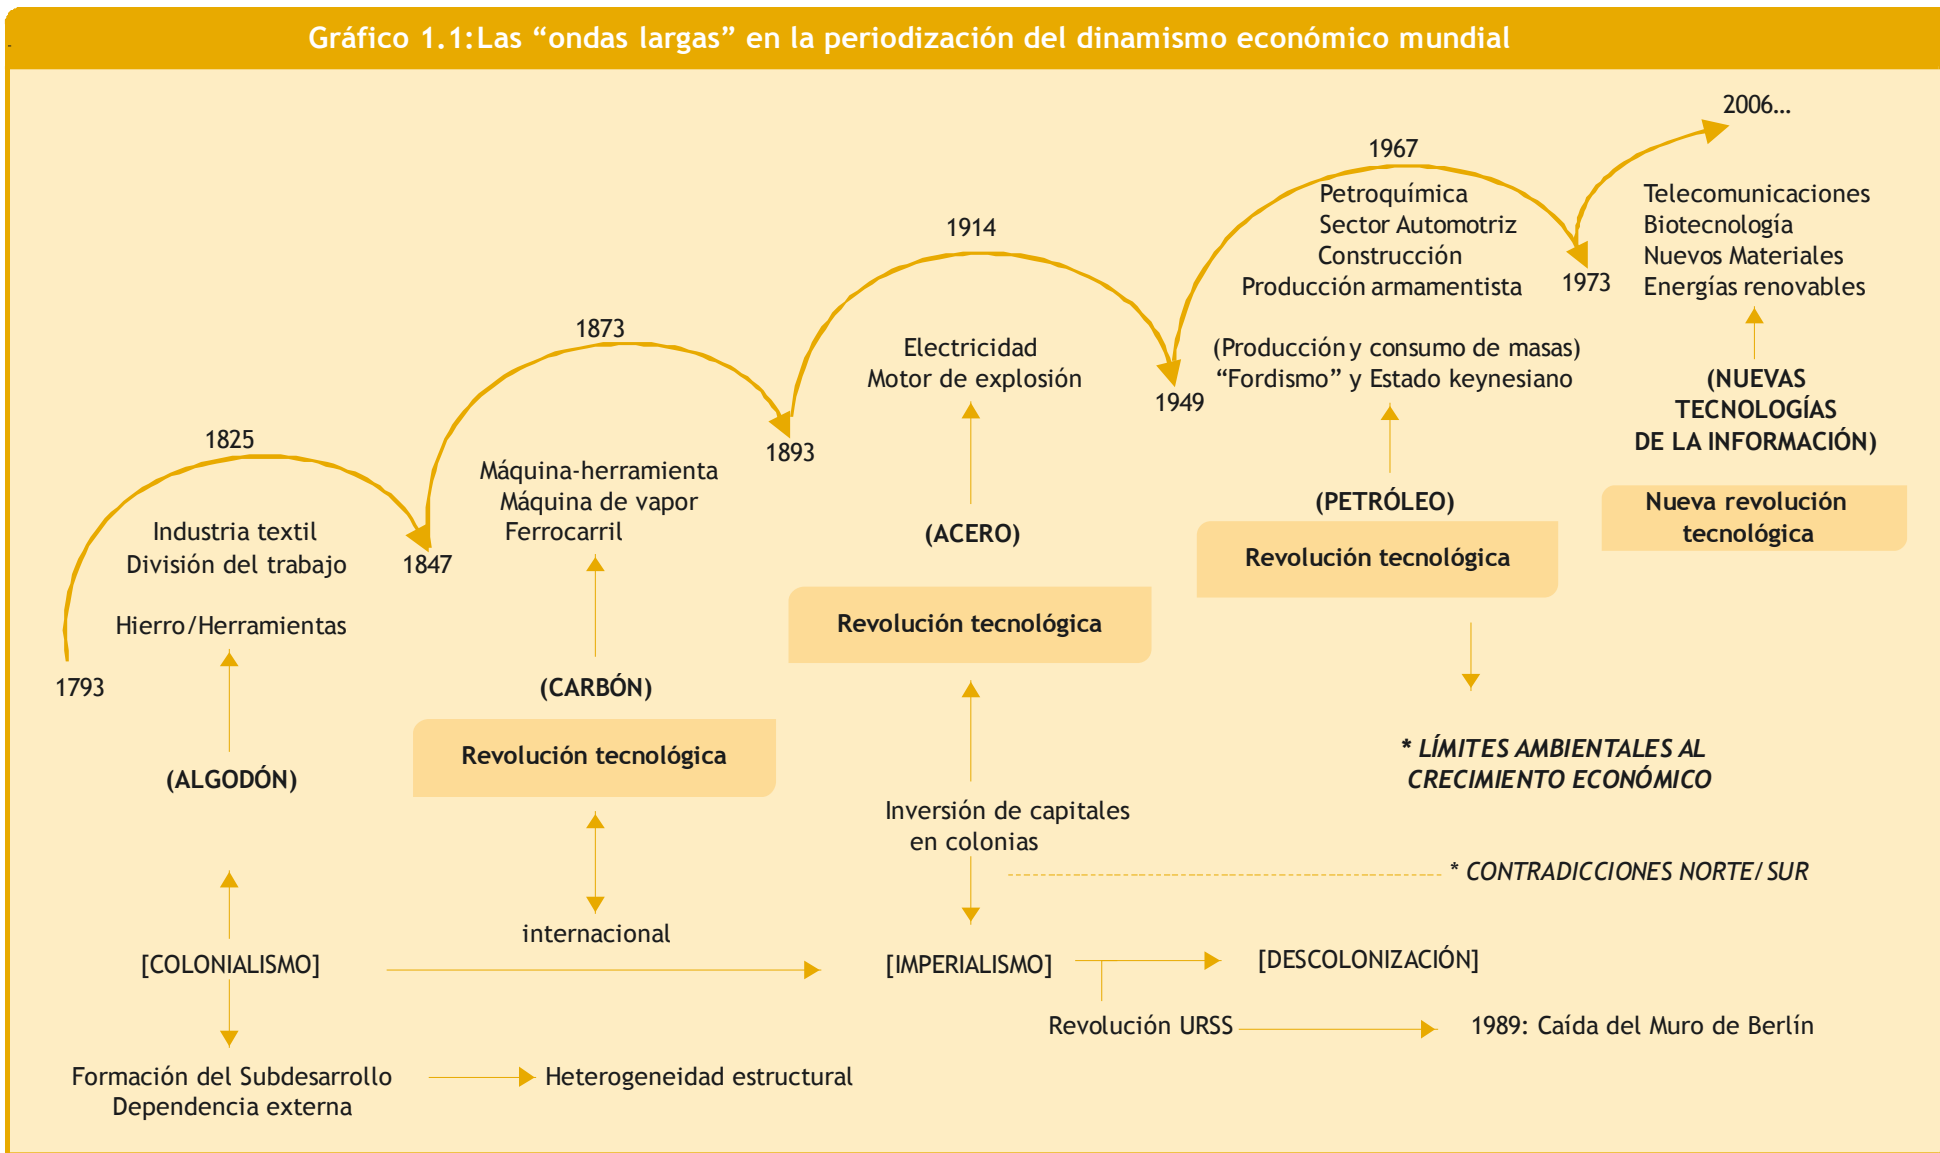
Gráfico 1.1:Las “ondas largas” en la periodización del dinamismo económico mundial

2006...

1967

Petroquímica
Sector Automotriz
Construcción
Producción armamentista

1973

Telecomunicaciones
Biotecnología
Nuevos Materiales
Energías renovables

1914

1873

Electricidad
Motor de explosión

1949

(Producción y consumo de masas)
“Fordismo” y Estado keynesiano

(NUEVAS TECNOLOGÍAS DE LA INFORMACIÓN)

1825

Máquina-herramienta
Máquina de vapor
Ferrocarril

1893

(PETRÓLEO)

Nueva revolución tecnológica

Industria textil
División del trabajo

1847

(ACERO)

Revolución tecnológica

Hierro/Herramientas

Revolución tecnológica

1793

(CARBÓN)

(ALGODÓN)

Revolución tecnológica

* LÍMITES AMBIENTALES AL CRECIMIENTO ECONÓMICO

Inversión de capitales en colonias

* CONTRADICCIONES NORTE/ SUR

internacional

[COLONIALISMO]

[IMPERIALISMO]

[DESCOLONIZACIÓN]

Revolución URSS

1989: Caída del Muro de Berlín

Formación del Subdesarrollo
Dependencia externa

Heterogeneidad estructural